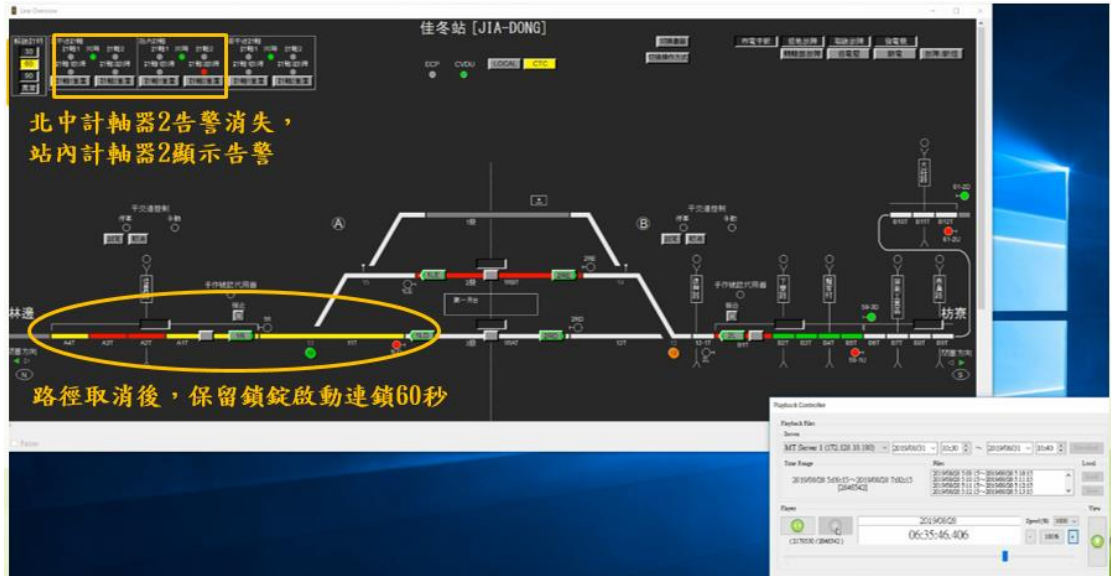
Line Overview

佳冬站 [JIA-DONG]

ECP CVDU LOCAL CTC

北中計軸器2告警消失，
站內計軸器2顯示告警

Ⓐ

Ⓑ

林邊

枋寮

路徑取消後，保留鎖錠啟動連鎖60秒

Playback Controller

Playback Files

Server

MT Server 1 (172.120.10.180) 2019/08/31 10:30 ~ 2019/08/31 10:40

Time Range

Files

2019/08/28 5:05:15~2019/08/28 7:02:15 [2046542]

Local

Player

2019/08/28

06:35:46.406

(137030 / 2046542)

Speed(X) 1000

100%

View